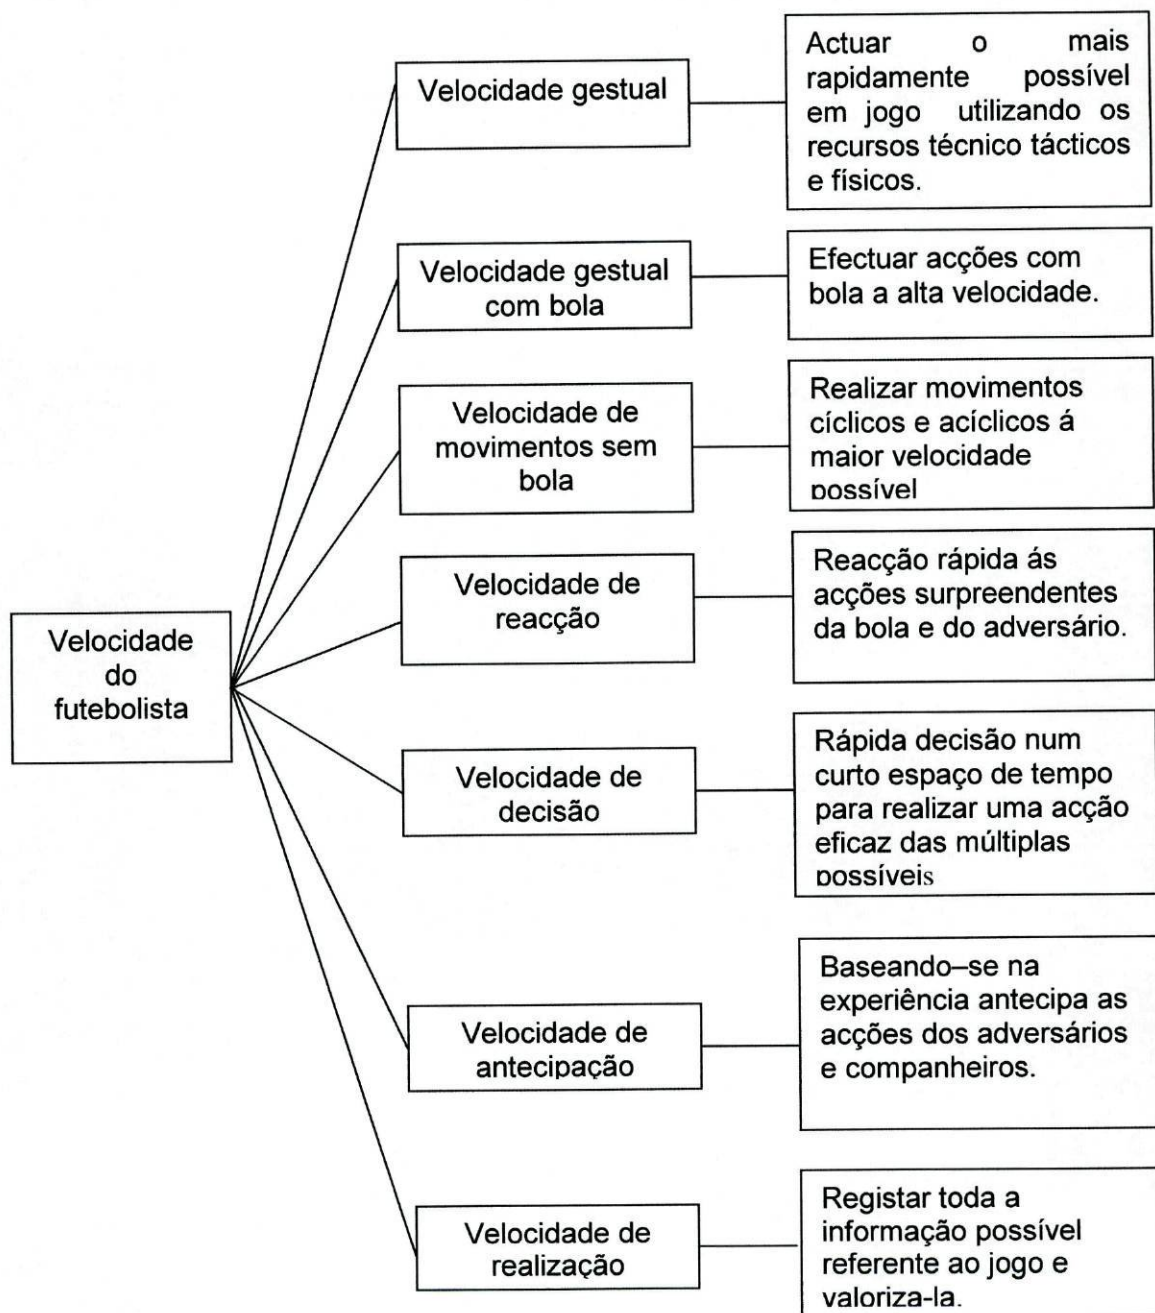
Velocidade do futebolista

Velocidade gestual

Actuar o mais rapidamente possível em jogo utilizando os recursos técnico tácticos e físicos.

Velocidade gestual com bola

Efectuar acções com bola a alta velocidade.

Velocidade de movimentos sem bola

Realizar movimentos cíclicos e acíclicos á maior velocidade possível

Velocidade de reacção

Reacção rápida ás acções surpreendentes da bola e do adversário.

Velocidade de decisão

Rápida decisão num curto espaço de tempo para realizar uma acção eficaz das múltiplas possíveis

Velocidade de antecipação

Baseando–se na experiência antecipa as acções dos adversários e companheiros.

Velocidade de realização

Registar toda a informação possível referente ao jogo e valoriza-la.